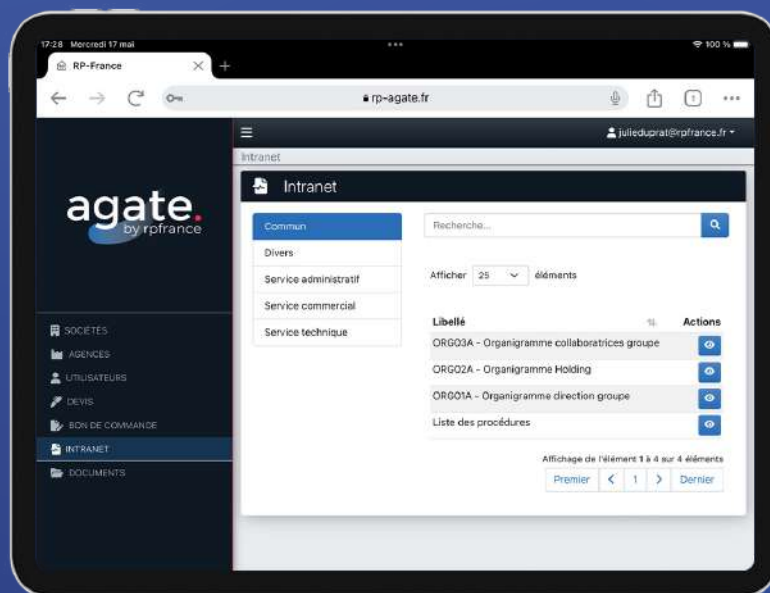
17:28 Mercredi 17 mai

100 %

RP-France

rp-agate.fr

agate. by rpfrance

SOCIÉTÉS
AGENCES
UTILISATEURS
DEVIS
BON DE COMMANDE
INTRANET
DOCUMENTS

juliedupral@rpfrance.fr

Intranet

Intranet

Commun
Divers
Service administratif
Service commercial
Service technique

Recherche...

Afficher 25 éléments

| Libellé | Actions |
|---|---|
| ORG03A - Organigramme collaboratrices groupe | |
| ORG02A - Organigramme Holding | |
| ORG01A - Organigramme direction groupe | |
| Liste des procédures | |

Affichage de l'élément 1 à 4 sur 4 éléments

Premier < 1 > Dernier